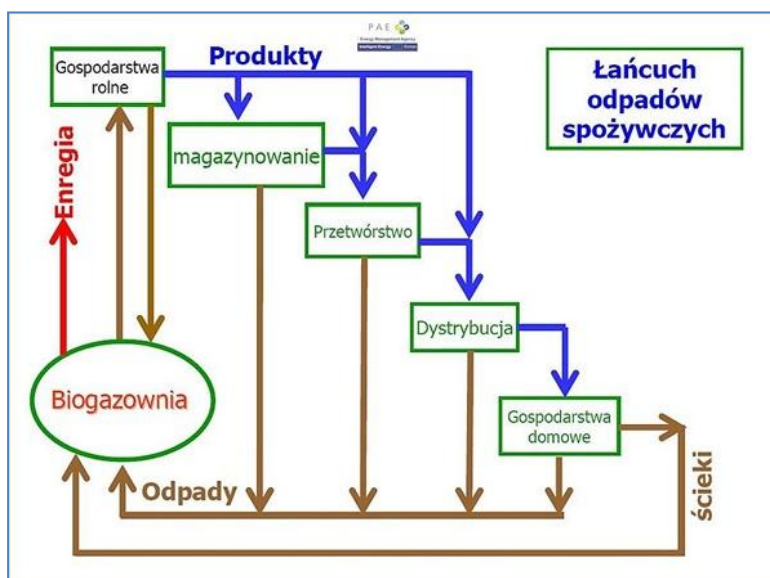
PAE
Energy Management Agency
Intelligent Energy Europe

Gospodarstwa rolne

Produkty

Łańcuch odpadów spożywczych

magazynowanie

Enregia

Przetwórstwo

Dystrybucja

Biogazownia

Gospodarstwa domowe

Odpady

ścieki